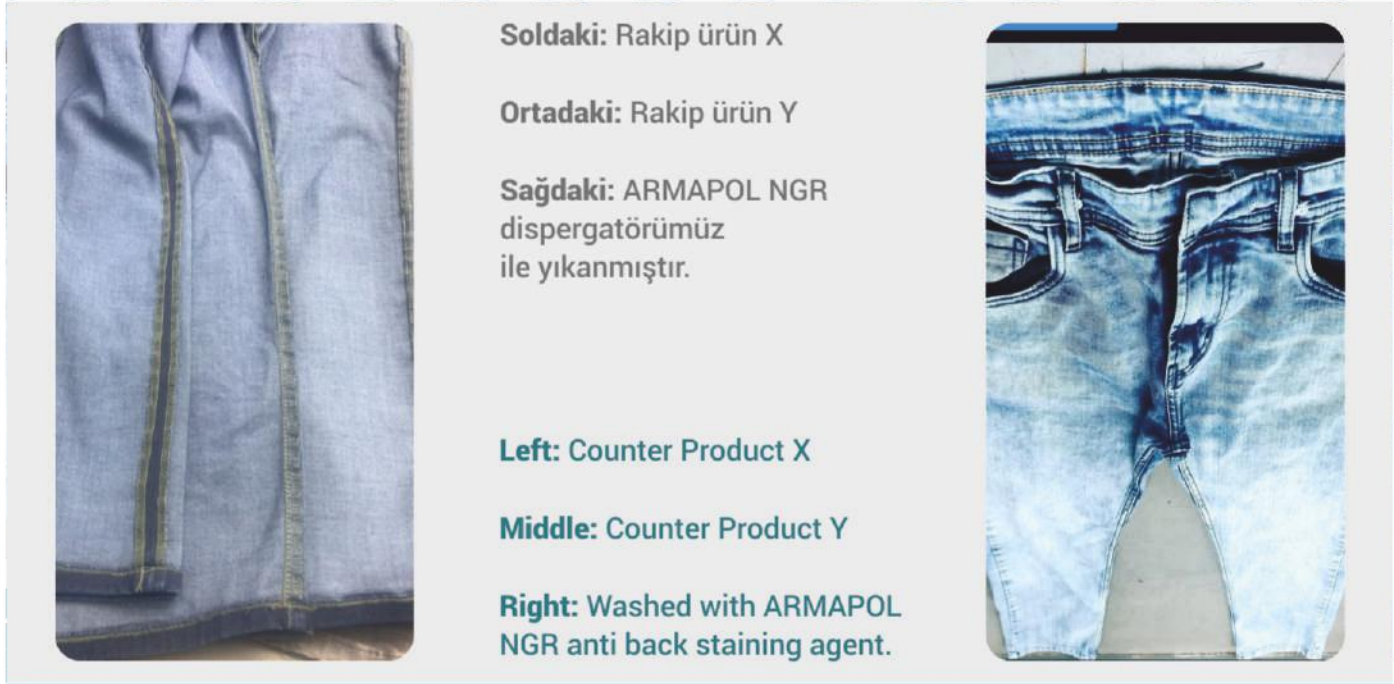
**Soldaki:** Rakip ürün X

**Ortadaki:** Rakip ürün Y

**Sağdaki:** ARMAPOL NGR dispergatörümüz ile yıkanmıştır.

**Left:** Counter Product X

**Middle:** Counter Product Y

**Right:** Washed with ARMAPOL NGR anti back staining agent.